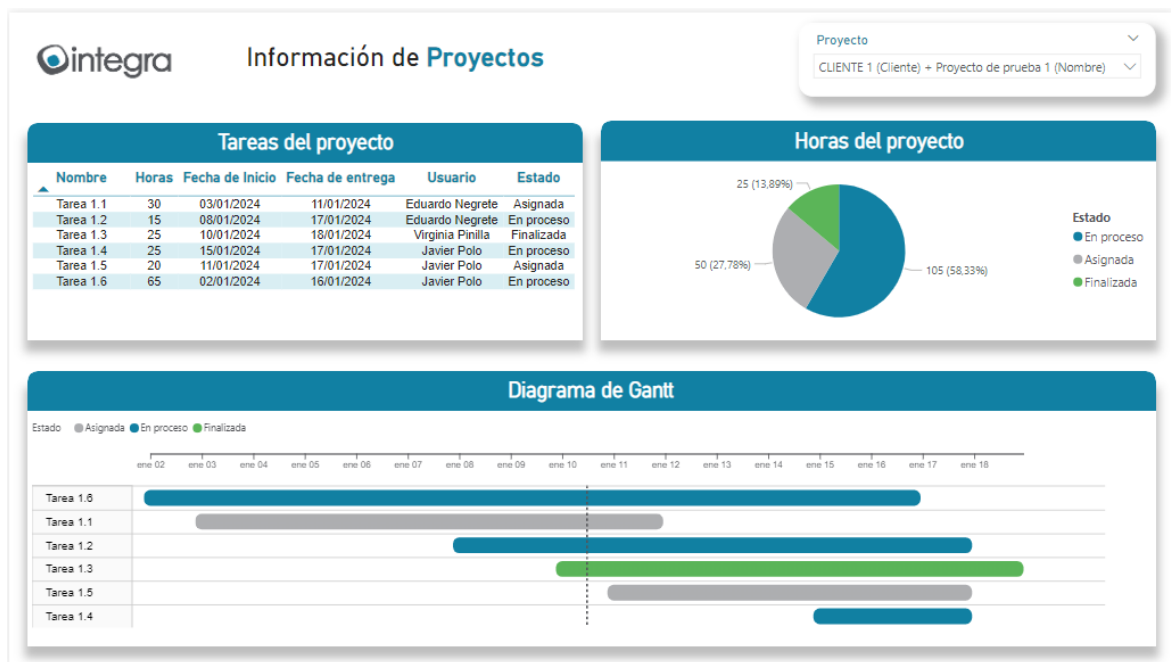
integra

Información de Proyectos

Proyecto
CLIENTE 1 (Cliente) + Proyecto de prueba 1 (Nombre)

Tareas del proyecto

| Nombre | Horas | Fecha de Inicio | Fecha de entrega | Usuario | Estado |
|---|---|---|---|---|---|
| Tarea 1.1 | 30 | 03/01/2024 | 11/01/2024 | Eduardo Negrete | Asignada |
| Tarea 1.2 | 15 | 08/01/2024 | 17/01/2024 | Eduardo Negrete | En proceso |
| Tarea 1.3 | 25 | 10/01/2024 | 18/01/2024 | Virginia Pinilla | Finalizada |
| Tarea 1.4 | 25 | 15/01/2024 | 17/01/2024 | Javier Polo | En proceso |
| Tarea 1.5 | 20 | 11/01/2024 | 17/01/2024 | Javier Polo | Asignada |
| Tarea 1.6 | 65 | 02/01/2024 | 16/01/2024 | Javier Polo | En proceso |

Horas del proyecto

25 (13,89%)
50 (27,78%)
105 (58,33%)

Estado
En proceso
Asignada
Finalizada

Diagrama de Gantt

Estado Asignada En proceso Finalizada

ene 02 ene 03 ene 04 ene 05 ene 06 ene 07 ene 08 ene 09 ene 10 ene 11 ene 12 ene 13 ene 14 ene 15 ene 16 ene 17 ene 18

Tarea 1.6
Tarea 1.1
Tarea 1.2
Tarea 1.3
Tarea 1.5
Tarea 1.4